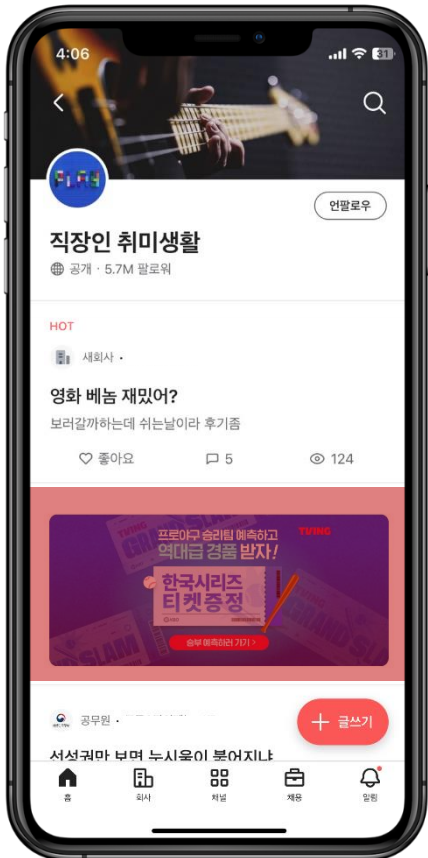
4:06

31

PLAY

언팔로우

직장인 취미생활

공개 · 5.7M 팔로워

HOT

새회사 ·

영화 베놈 재밌어?

보러갈까하는데 쉬는날이라 후기좀

좋아요

5

124

TVING

프로야구 승리팀 예측하고

역대급 경품 받자!

한국시리즈 티켓증정

승부 예측하러 가기 >

공무원 · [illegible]

+ 글쓰기

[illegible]

홈

회사

채널

채용

알림